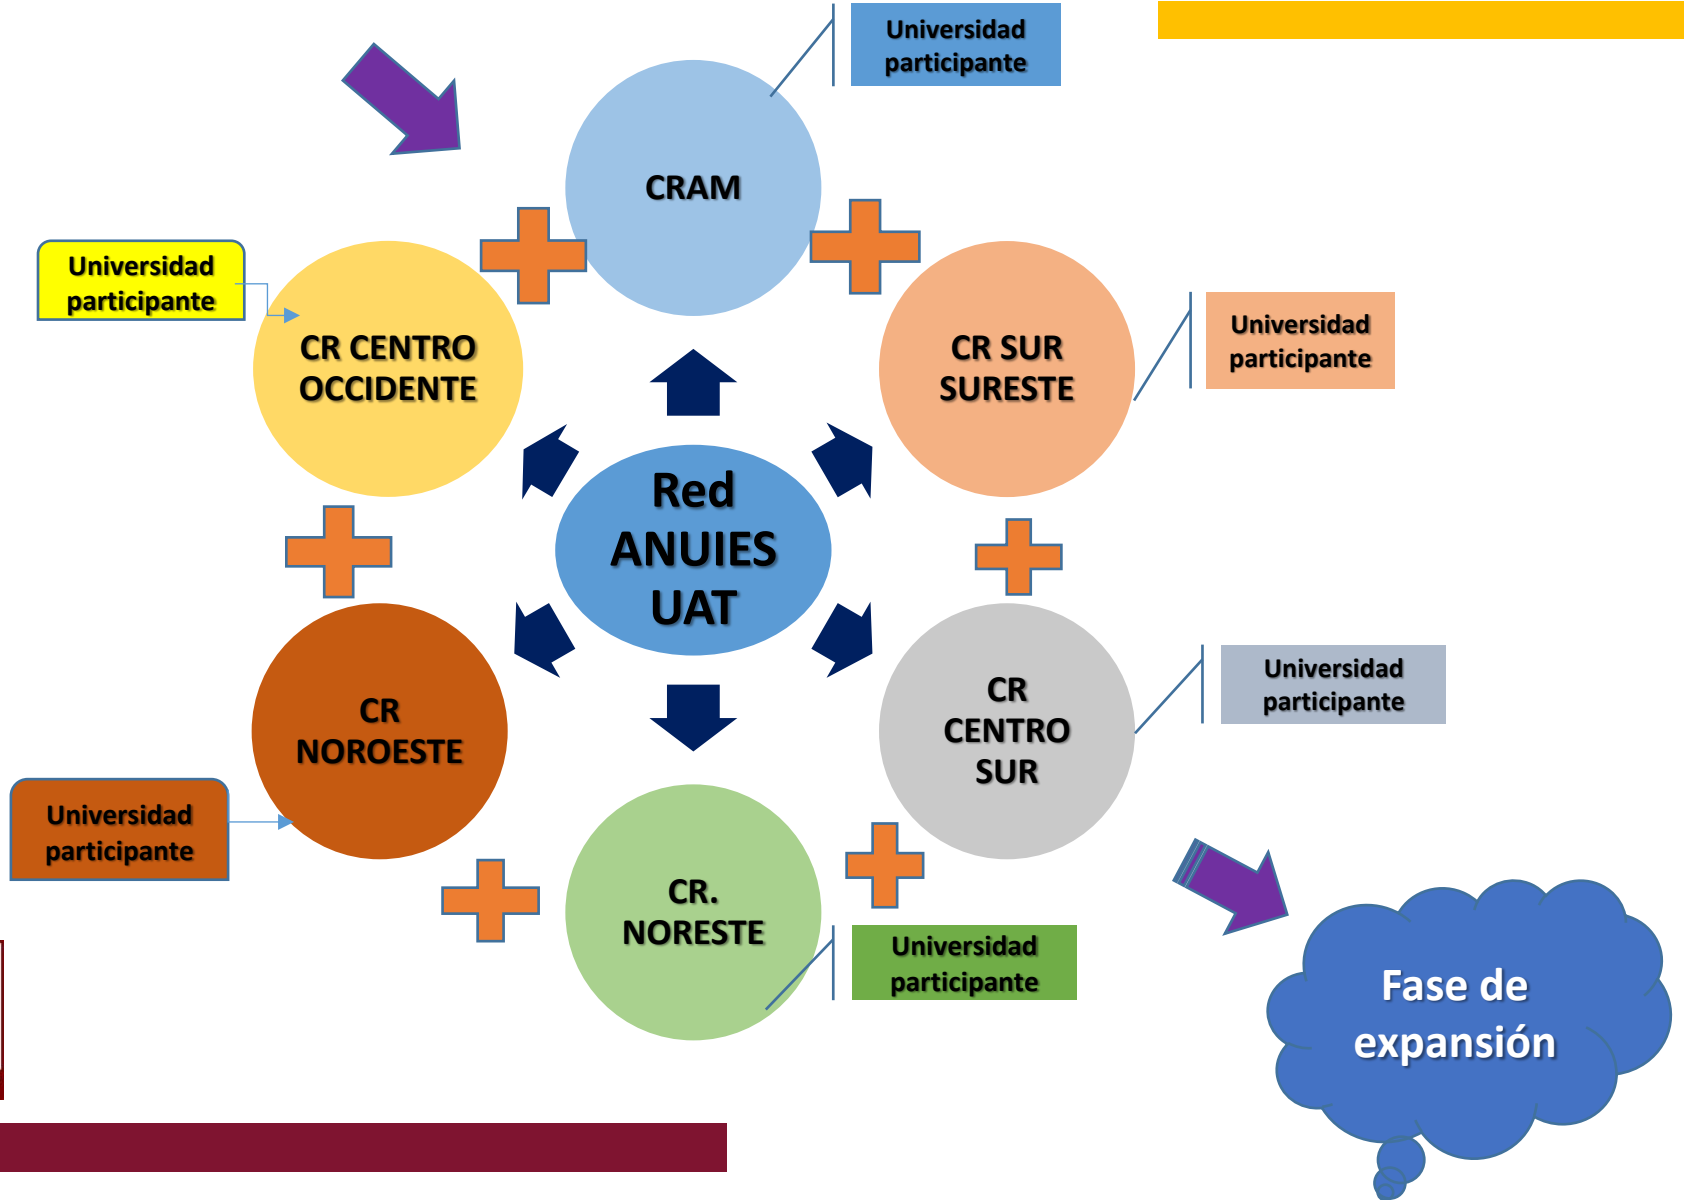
Universidad participante

CRAM

Universidad participante

CR CENTRO OCCIDENTE

CR SUR SURESTE

Universidad participante

Red ANUIES UAT

CR NOROESTE

CR CENTRO SUR

Universidad participante

Universidad participante

CR. NORESTE

Universidad participante

Fase de expansión